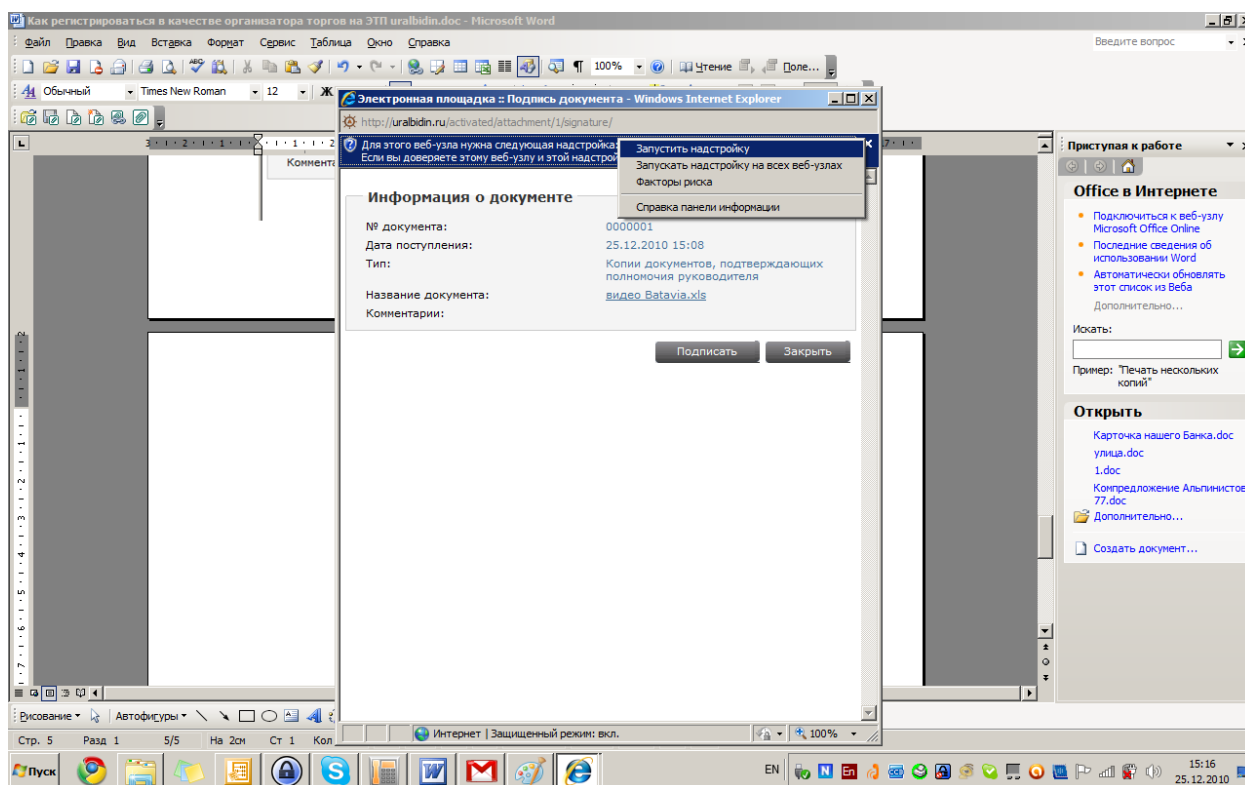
Как регистрироваться в качестве организатора торгов на ЭТП uralbidin.doc - Microsoft Word

Файл Правка Вид Вставка Формат Сервис Таблица Окно Справка

Введите вопрос

100% Чтение Поле...

Обычный Times New Roman 12 Ж

Коммента

Электронная площадка :: Подпись документа - Windows Internet Explorer

http://uralbidin.ru/activated/attachment/1/signature/

Для этого веб-узла нужна следующая надстройка: Если вы доверяете этому веб-узлу и этой надстрой

Запустить надстройку
Запускать надстройку на всех веб-узлах
Факторы риска
Справка панели информации

Информация о документе

| | |
|---|---|
| № документа: | 0000001 |
| Дата поступления: | 25.12.2010 15:08 |
| Тип: | Копии документов, подтверждающих полномочия руководителя |
| Название документа: | видео Batavia.xls |
| Комментарии: | |

Подписать Закрыть

Интернет | Защищенный режим: вкл. 100%

Приступая к работе

Office в Интернете

Подключиться к веб-узлу Microsoft Office Online
Последние сведения об использовании Word
Автоматически обновлять этот список из Веба
Дополнительно...

Искать:

Пример: "Печать нескольких копий"

Открыть

Карточка нашего Банка.doc
улица.doc
1.doc
Компредложение Альпинистов 77.doc
Дополнительно...

Создать документ...

Рисование Автофигуры

Стр. 5 Разд 1 5/5 На 2см Ст 1 Кол

Пуск

EN

15:16
25.12.2010